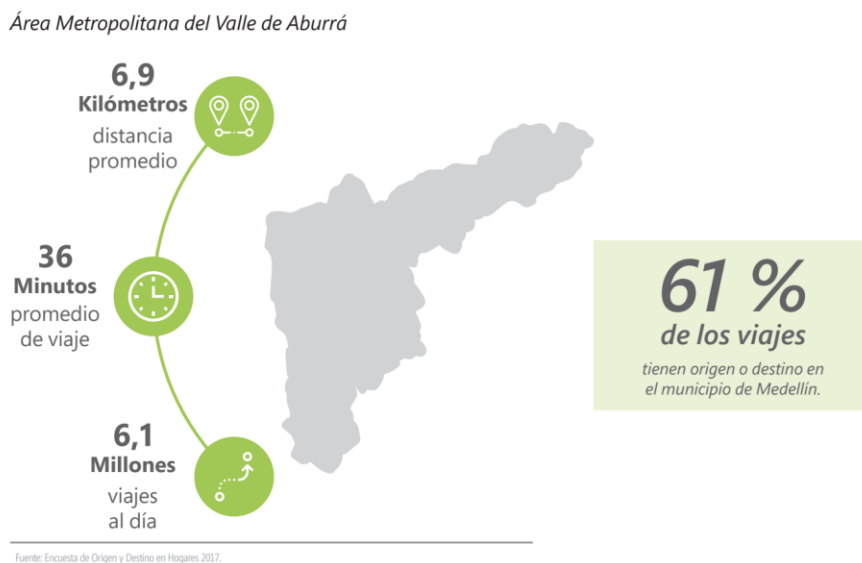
Área Metropolitana del Valle de Aburrá

6,9
Kilómetros
distancia promedio

36
Minutos
promedio de viaje

6,1
Millones
viajes al día

61 %
de los viajes
tienen origen o destino en el municipio de Medellín.

Fuente: Encuesta de Origen y Destino en Hogares 2017.